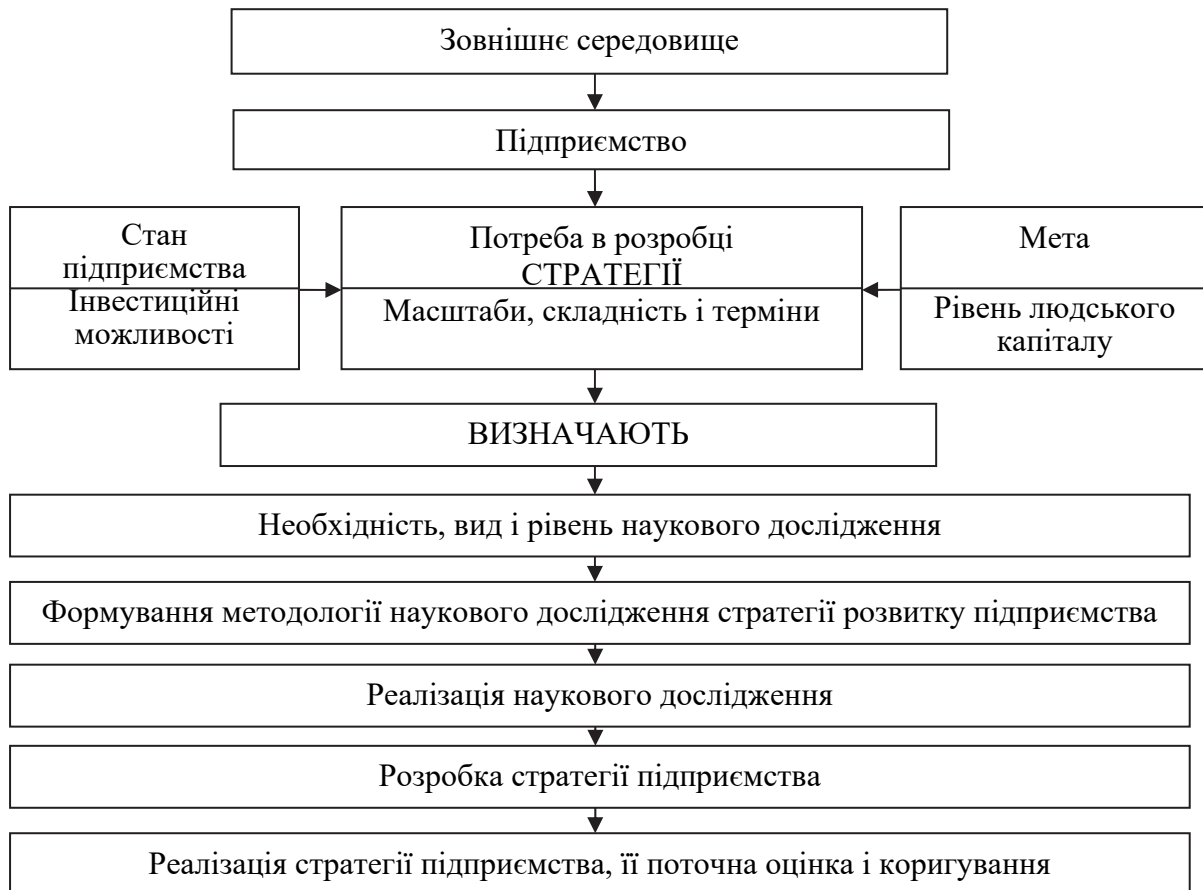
Зовнішнє середовище

Підприємство

Стан підприємства

Інвестиційні можливості

Потреба в розробці СТРАТЕГІЇ

Масштаби, складність і терміни

Мета

Рівень людського капіталу

ВИЗНАЧАЮТЬ

Необхідність, вид і рівень наукового дослідження

Формування методології наукового дослідження стратегії розвитку підприємства

Реалізація наукового дослідження

Розробка стратегії підприємства

Реалізація стратегії підприємства, її поточна оцінка і коригування